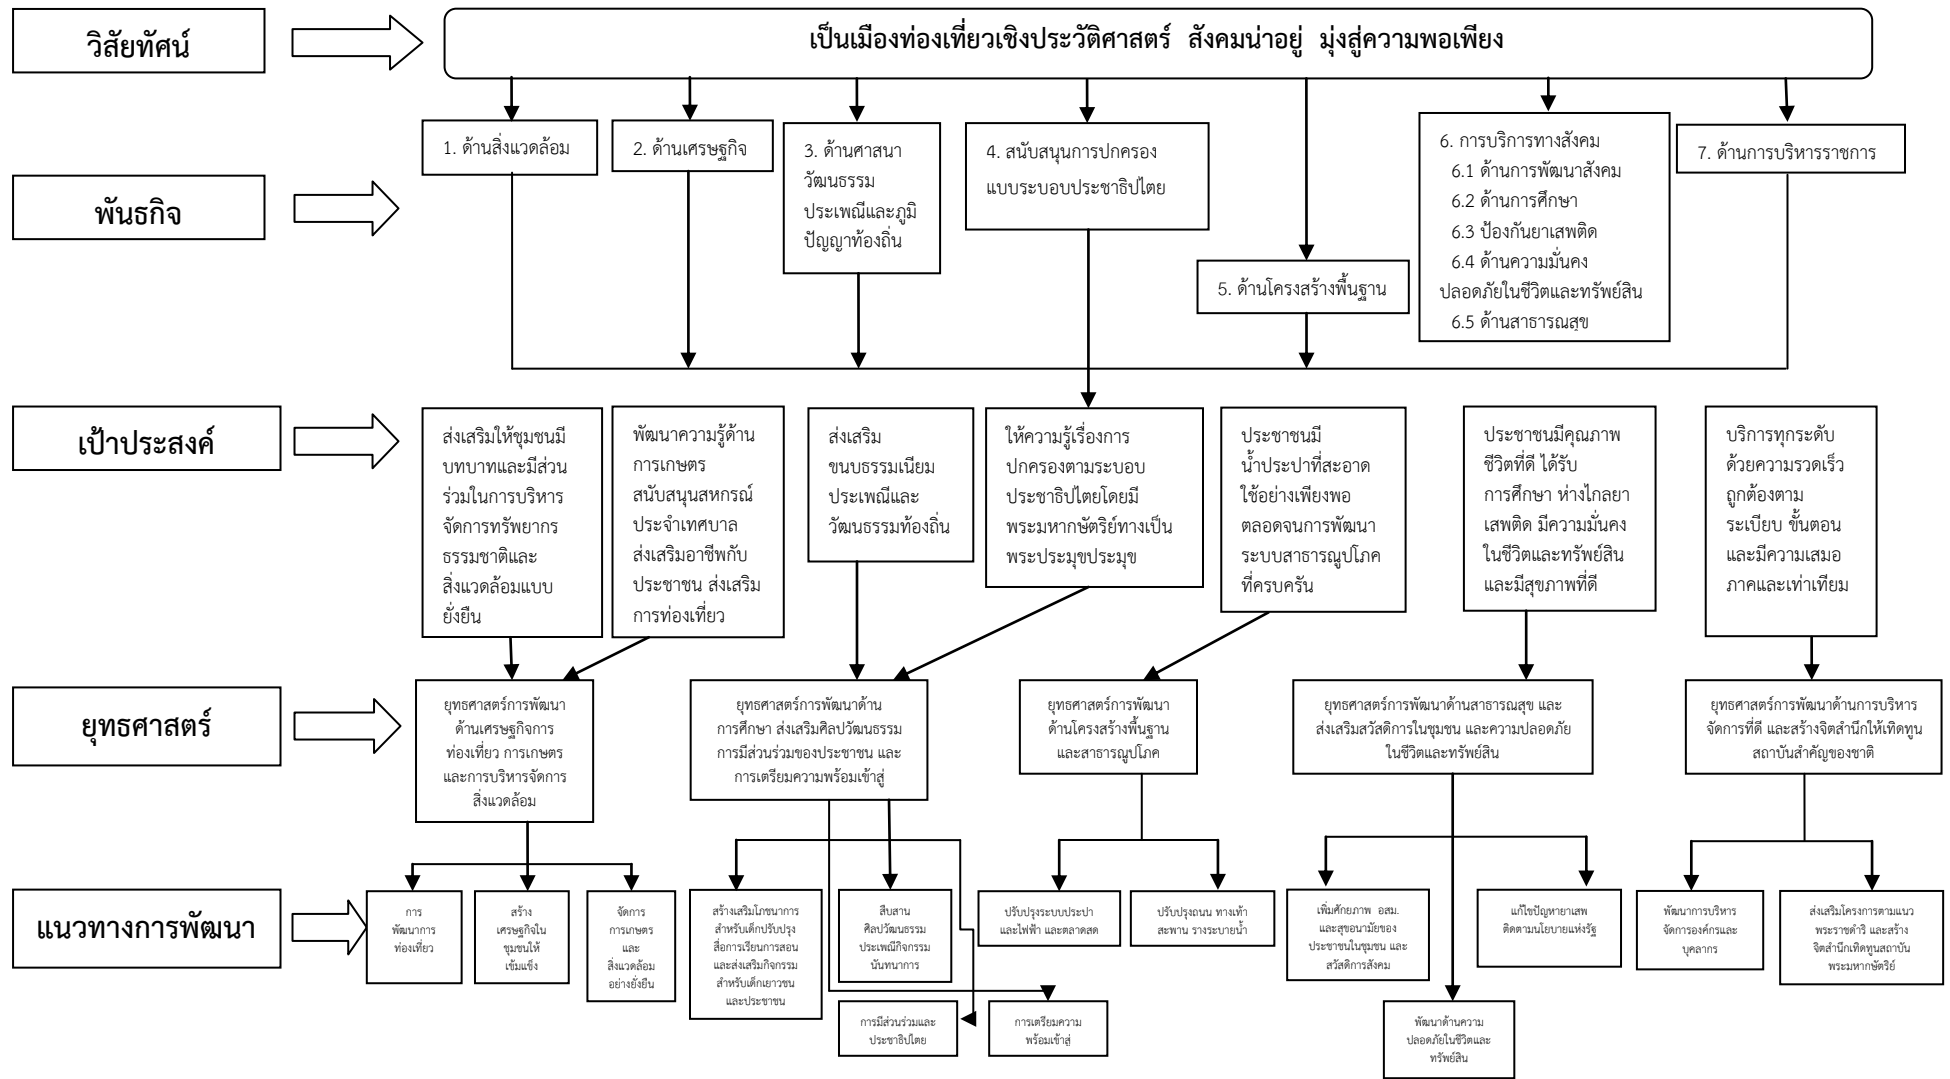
วิสัยทัศน์

เป็นเมืองท่องเที่ยวเชิงประวัติศาสตร์ สังคมน่าอยู่ มุ่งสู่ความพอเพียง

พันธกิจ

1. ด้านสิ่งแวดล้อม

2. ด้านเศรษฐกิจ

3. ด้านศาสนา วัฒนธรรม ประเพณีและภูมิปัญญาท้องถิ่น

4. สนับสนุนการปกครองแบบระบอบประชาธิปไตย

5. ด้านโครงสร้างพื้นฐาน

6. การบริการทางสังคม
6.1 ด้านการพัฒนาสังคม
6.2 ด้านการศึกษา
6.3 ป้องกันยาเสพติด
6.4 ด้านความมั่นคงปลอดภัยในชีวิตและทรัพย์สิน
6.5 ด้านสาธารณสุข

7. ด้านการบริหารราชการ

เป้าประสงค์

ส่งเสริมให้ชุมชนมีบทบาทและมีส่วนร่วมในการบริหารจัดการทรัพยากรธรรมชาติและสิ่งแวดล้อมแบบยั่งยืน

พัฒนาความรู้ด้านการเกษตร สนับสนุนสหกรณ์ประจำเทศบาล ส่งเสริมอาชีพกับประชาชน ส่งเสริมการท่องเที่ยว

ส่งเสริมขนบธรรมเนียมประเพณีและวัฒนธรรมท้องถิ่น

ให้ความรู้เรื่องการปกครองตามระบอบประชาธิปไตยโดยมีพระมหากษัตริย์ทางเป็นพระประมุขประมุข

ประชาชนมีน้ำประปาที่สะอาดใช้อย่างเพียงพอ ตลอดจนการพัฒนาระบบสาธารณูปโภคที่ครบครัน

ประชาชนมีคุณภาพชีวิตที่ดี ได้รับการศึกษา ห่างไกลยาเสพติด มีความมั่นคงในชีวิตและทรัพย์สิน และมีสุขภาพที่ดี

บริการทุกระดับด้วยความรวดเร็ว ถูกต้องตามระเบียบ ขั้นตอน และมีความเสมอภาคและเท่าเทียม

ยุทธศาสตร์

ยุทธศาสตร์การพัฒนาด้านเศรษฐกิจการท่องเที่ยว การเกษตร และการบริหารจัดการสิ่งแวดล้อม

ยุทธศาสตร์การพัฒนาด้านการศึกษา ส่งเสริมศิลปวัฒนธรรม การมีส่วนร่วมของประชาชน และการเตรียมความพร้อมเข้าสู่

ยุทธศาสตร์การพัฒนาด้านโครงสร้างพื้นฐานและสาธารณูปโภค

ยุทธศาสตร์การพัฒนาด้านสาธารณสุข และส่งเสริมสวัสดิการในชุมชน และความปลอดภัยในชีวิตและทรัพย์สิน

ยุทธศาสตร์การพัฒนาด้านการบริหารจัดการที่ดี และสร้างจิตสำนึกให้เทิดทูนสถาบันสำคัญของชาติ

แนวทางการพัฒนา

การพัฒนาการท่องเที่ยว

สร้างเศรษฐกิจในชุมชนให้เข้มแข็ง

จัดการการเกษตรและสิ่งแวดล้อมอย่างยั่งยืน

สร้างเสริมโภชนาการสำหรับเด็กปรับปรุงสื่อการเรียนการสอนและส่งเสริมกิจกรรมสำหรับเด็กเยาวชนและประชาชน

สืบสานศิลปวัฒนธรรมประเพณีกิจกรรมนันทนาการ

การมีส่วนร่วมและประชาธิปไตย

การเตรียมความพร้อมเข้าสู่

ปรับปรุงระบบประปาและไฟฟ้า และตลาดสด

ปรับปรุงถนน ทางเท้า สะพาน รางระบายน้ำ

เพิ่มศักยภาพ อสม. และสุขอนามัยของประชาชนในชุมชน และสวัสดิการสังคม

แก้ไขปัญหายาเสพติดตามนโยบายแห่งรัฐ

พัฒนาด้านความปลอดภัยในชีวิตและทรัพย์สิน

พัฒนาการบริหารจัดการองค์กรและบุคลากร

ส่งเสริมโครงการตามแนวพระราชดำริ และสร้างจิตสำนึกเทิดทูนสถาบันพระมหากษัตริย์